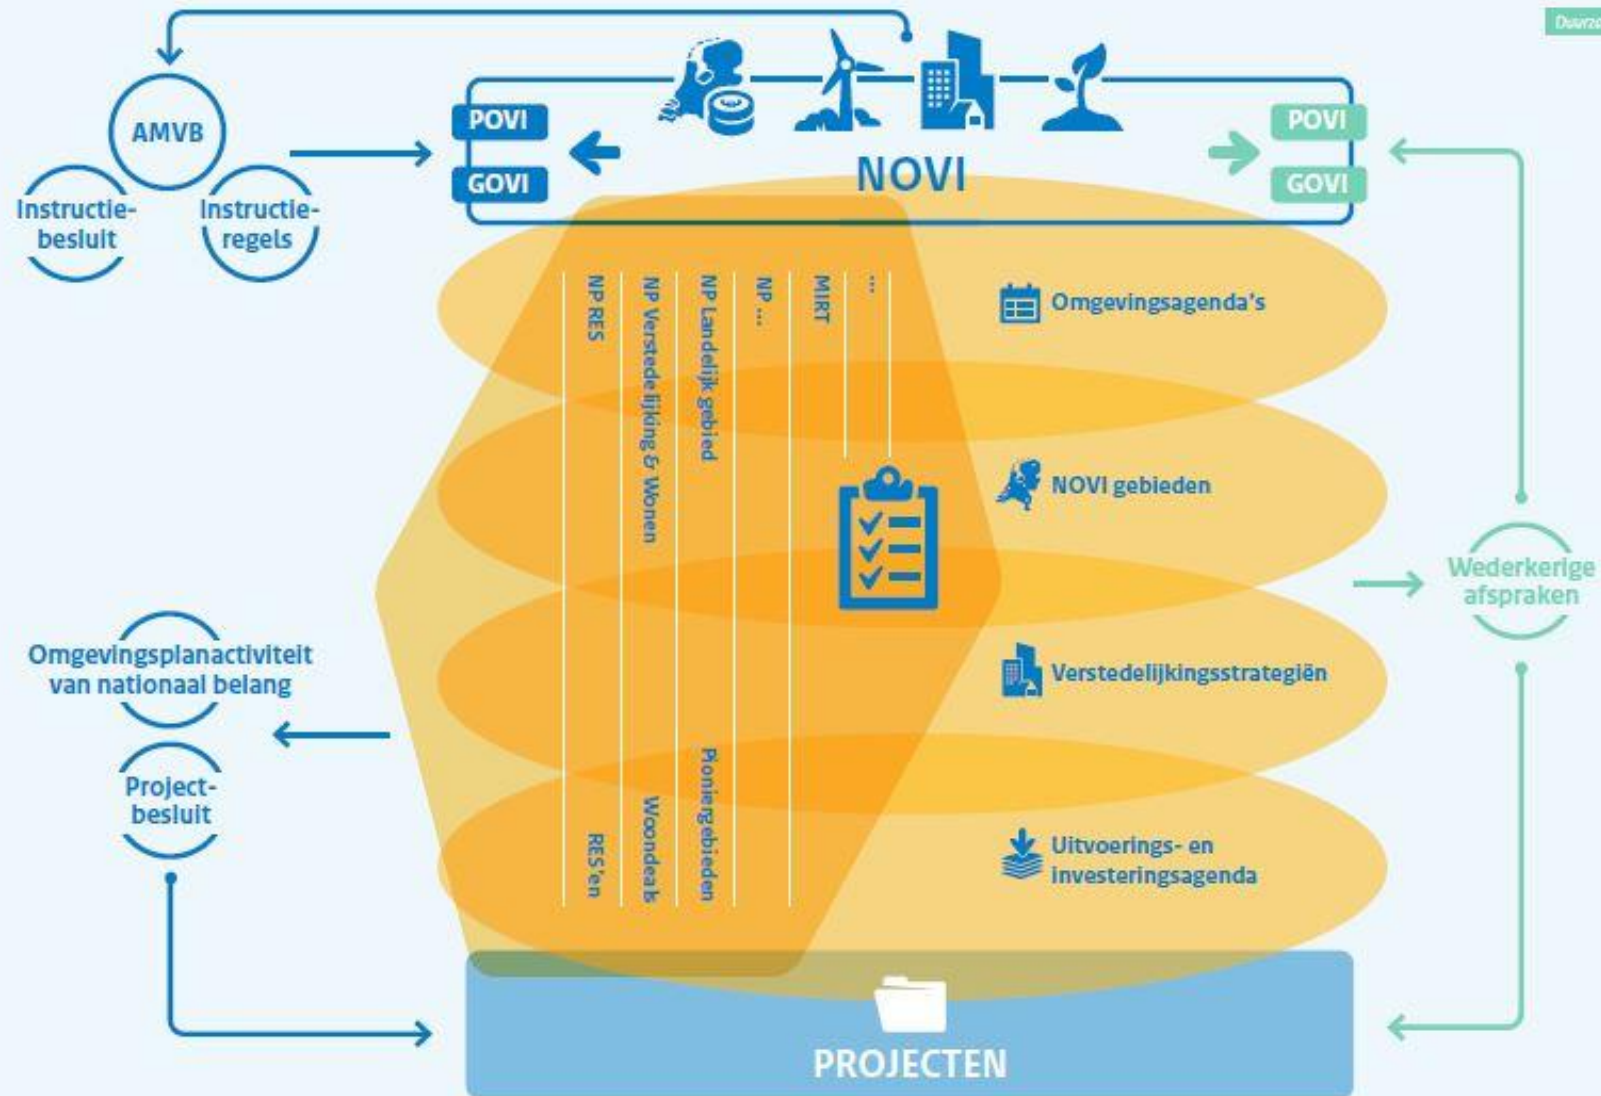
Duurz

AMVB

Instructiebesluit

Instructieregels

POVI

GOVI

NOVI

POVI

GOVI

NP RES

NP Verstedelijking & Wonen

NP Landelijk gebied

NP ...

MIRT

...

Omgevingsagenda's

NOVI gebieden

Verstedelijkingsstrategiën

Uitvoerings- en investeringsagenda

Wederkerige afspraken

Omgevingsplanactiviteit van nationaal belang

Projectbesluit

RES'en

Woondeals

Pioniergebieden

PROJECTEN